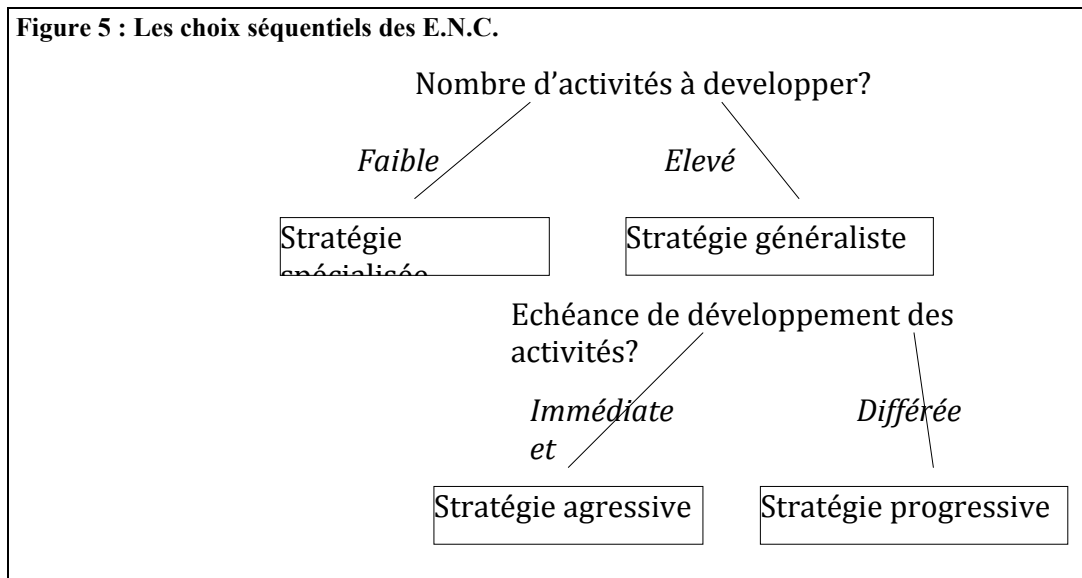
**Figure 5 : Les choix séquentiels des E.N.C.**

Nombre d'activités à developper?

*Faible*

*Elevé*

Stratégie spécialisée

Stratégie généraliste

Echéance de développement des activités?

*Immédiate et*

*Différée*

Stratégie agressive

Stratégie progressive